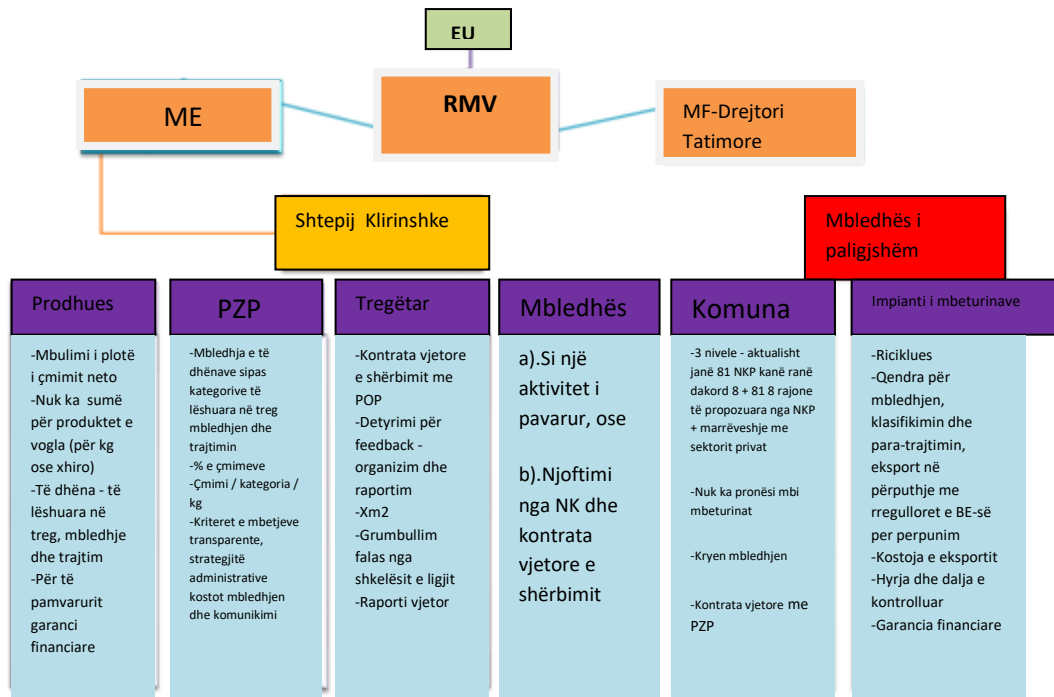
EU

ME

RMV

MF-Drejtori Tatimore

Shtepij Klirinshke

Mbledhës i paligjshëm

Prodhues

-Mbulimi i plotë i çmimit neto
-Nuk ka sumë për produktet e vogla (për kg ose xhiro)
-Të dhëna - të lëshuara në treg, mbledhje dhe trajtim
-Për të pamvarurit garanci financiare

PZP

-Mbledhja e të dhënave sipas kategorive të lëshuara në treg mbledhjen dhe trajtimin
-% e çmimeve
-Çmimi / kategoria / kg
-Kriteret e mbetjeve transparente, strategjitë administrative kostot mbledhjen dhe komunikimi

Tregëtar

-Kontrata vjetore e shërbimit me POP
-Detyrimi për feedback - organizim dhe raportim
-Xm2
-Grumbullim falas nga shkelësit e ligjit
-Raporti vjetor

Mbledhës

a).Si një aktivitet i pavarur, ose

b).Njoftimi nga NK dhe kontrata vjetore e shërbimit

Komuna

-3 nivele - aktualisht janë 81 NKP kanë ranë dakord 8 + 81 8 rajone të propozuara nga NKP + marrëveshje me sektorit privat

-Nuk ka pronësi mbi mbeturinat

-Kryen mbledhjen

-Kontrata vjetore me PZP

Impianti i mbeturinave

-Riciklues
-Qendra për mbledhjen, klasifikimin dhe para-trajtimin, eksport në përputhje me rregulloret e BE-së per perpunim
-Kostoja e eksportit
-Hyrja dhe dalja e kontrolluar
-Garancia financiare